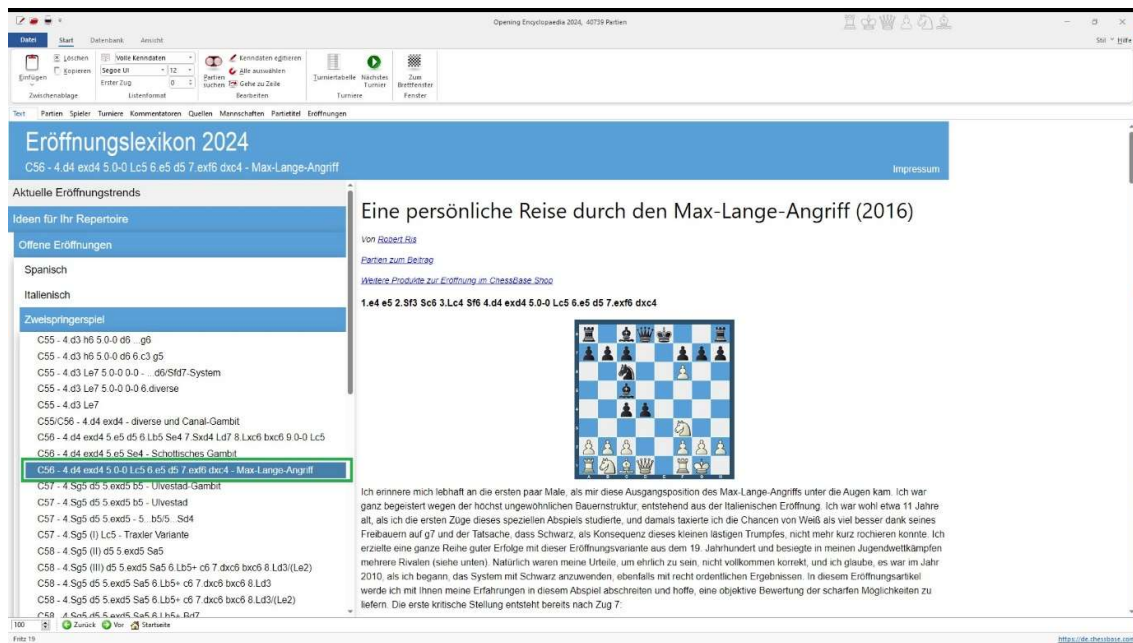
Opening Encyclopaedia 2024, 40739 Partien

Datei Start Datenbank Ansicht

Stil Hilfe

Einfügen Löschen Kopieren Zwischenablage Volle Kenndaten Segoe UI 12 Erster Zug 0 Listenformat Partien suchen Kenndaten editieren Alle auswählen Gehe zu Zeile Bearbeiten Turniertabelle Nächstes Turnier Turniere Zum Brettfenster Fenster

Text Partien Spieler Turniere Kommentatoren Quellen Mannschaften Partietitel Eröffnungen

Eröffnungslexikon 2024

C56 - 4.d4 exd4 5.0-0 Lc5 6.e5 d5 7.exf6 dxc4 - Max-Lange-Angriff

Impressum

Aktuelle Eröffnungstrends

Ideen für Ihr Repertoire

Offene Eröffnungen

Spanisch

Italienisch

Zweispringerspiel

C55 - 4.d3 h6 5.0-0 d6 ...g6

C55 - 4.d3 h6 5.0-0 d6 6.c3 g5

C55 - 4.d3 Le7 5.0-0 0-0 - ...d6/Sfd7-System

C55 - 4.d3 Le7 5.0-0 0-0 6.diverse

C55 - 4.d3 Le7

C55/C56 - 4.d4 exd4 - diverse und Canal-Gambit

C56 - 4.d4 exd4 5.e5 d5 6.Lb5 Se4 7.Sxd4 Ld7 8.Lxc6 bxc6 9.0-0 Lc5

C56 - 4.d4 exd4 5.e5 Se4 - Schottisches Gambit

C56 - 4.d4 exd4 5.0-0 Lc5 6.e5 d5 7.exf6 dxc4 - Max-Lange-Angriff

C57 - 4.Sg5 d5 5.exd5 b5 - Ulvestad-Gambit

C57 - 4.Sg5 d5 5.exd5 b5 - Ulvestad

C57 - 4.Sg5 d5 5.exd5 - 5...b5/5...Sd4

C58 - 4.Sg5 (I) Lc5 - Traxler Variante

C58 - 4.Sg5 (II) d5 5.exd5 Sa5

C58 - 4.Sg5 (III) d5 5.exd5 Sa5 6.Lb5+ c6 7.dxc6 bxc6 8.Ld3/(Le2)

C58 - 4.Sg5 d5 5.exd5 Sa5 6.Lb5+ c6 7.dxc6 bxc6 8.Ld3

C58 - 4.Sg5 d5 5.exd5 Sa5 6.Lb5+ c6 7.dxc6 bxc6 8.Ld3/(Le2)

C58 4.Sg5 d5 5.exd5 Sa5 6.Lb5+ Ld7

Eine persönliche Reise durch den Max-Lange-Angriff (2016)

Von Robert Ris

Partien zum Beitrag

Weitere Produkte zur Eröffnung im ChessBase Shop

1.e4 e5 2.Sf3 Sc6 3.Lc4 Sf6 4.d4 exd4 5.0-0 Lc5 6.e5 d5 7.exf6 dxc4

Ich erinnere mich lebhaft an die ersten paar Male, als mir diese Ausgangsposition des Max-Lange-Angriffs unter die Augen kam. Ich war ganz begeistert wegen der höchst ungewöhnlichen Bauernstruktur, entstehend aus der Italienischen Eröffnung. Ich war wohl etwa 11 Jahre alt, als ich die ersten Züge dieses speziellen Abspiels studierte, und damals taxierte ich die Chancen von Weiß als viel besser dank seines Freibauern auf g7 und der Tatsache, dass Schwarz, als Konsequenz dieses kleinen lästigen Trumpfes, nicht mehr kurz rochieren konnte. Ich erzielte eine ganze Reihe guter Erfolge mit dieser Eröffnungsvariante aus dem 19. Jahrhundert und besiegte in meinen Jugendwettkämpfen mehrere Rivalen (siehe unten). Natürlich waren meine Urteile, um ehrlich zu sein, nicht vollkommen korrekt, und ich glaube, es war im Jahr 2010, als ich begann, das System mit Schwarz anzuwenden, ebenfalls mit recht ordentlichen Ergebnissen. In diesem Eröffnungsartikel werde ich mit Ihnen meine Erfahrungen in diesem Abspiel abschreiten und hoffe, eine objektive Bewertung der scharfen Möglichkeiten zu liefern. Die erste kritische Stellung entsteht bereits nach Zug 7:

100 Zurück Vor Startseite

Fritz 19

https://de.chessbase.com